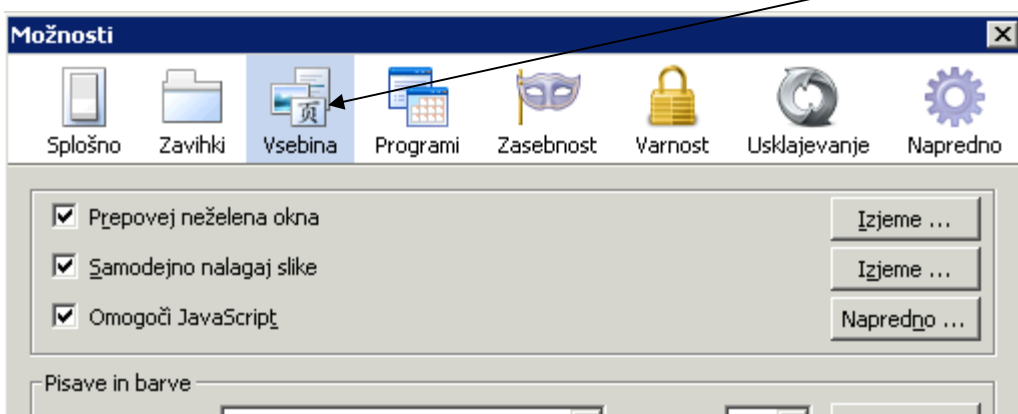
Možnosti

Splošno
Zavihki
Vsebina
Programi
Zasebnost
Varnost
Usklajevanje
Napredno

Prepovej neželena okna
Izjeme ...

Samodejno nalagaj slike
Izjeme ...

Omogoči JavaScript
Napredno ...

Pisave in barve